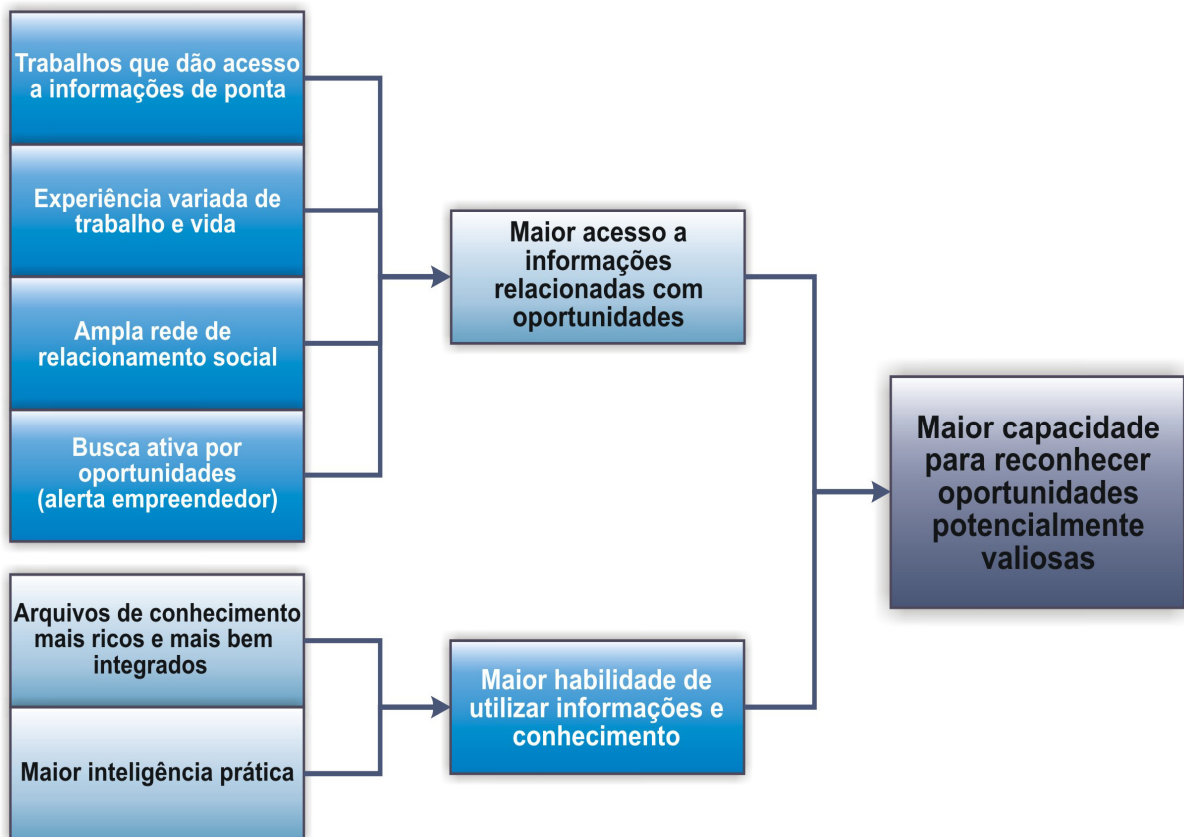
Trabalhos que dão acesso a informações de ponta

Experiência variada de trabalho e vida

Ampla rede de relacionamento social

Busca ativa por oportunidades (alerta empreendedor)

Maior acesso a informações relacionadas com oportunidades

Arquivos de conhecimento mais ricos e mais bem integrados

Maior inteligência prática

Maior habilidade de utilizar informações e conhecimento

Maior capacidade para reconhecer oportunidades potencialmente valiosas